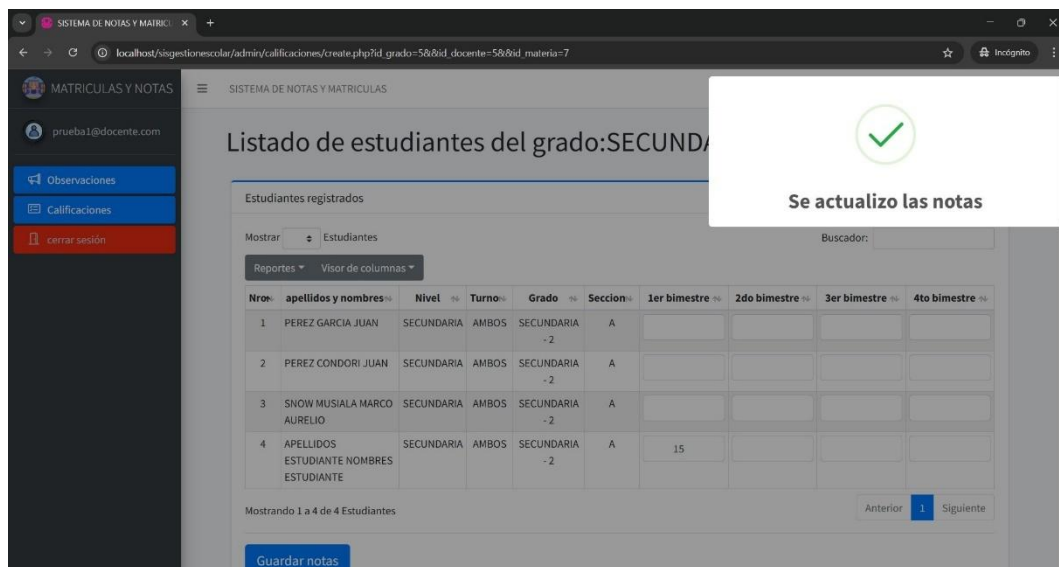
SISTEMA DE NOTAS Y MATRICU ×

localhost/sisgestionescolar/admin/calificaciones/create.php?id_grado=5&&id_docente=5&&id_materia=7

Incógnito

MATRICULAS Y NOTAS

SISTEMA DE NOTAS Y MATRICULAS

prueba1@docente.com

Observaciones

Calificaciones

cerrar sesión

Listado de estudiantes del grado:SECUNDA

Se actualizo las notas

Estudiantes registrados

Mostrar Estudiantes

Buscador:

Reportes ▾ Visor de columnas ▾

| Nro | apellidos y nombres | Nivel | Turno | Grado | Seccion | 1er bimestre | 2do bimestre | 3er bimestre | 4to bimestre |
|---|---|---|---|---|---|---|---|---|---|
| 1 | PEREZ GARCIA JUAN | SECUNDARIA | AMBOS | SECUNDARIA - 2 | A | | | | |
| 2 | PEREZ CONDORI JUAN | SECUNDARIA | AMBOS | SECUNDARIA - 2 | A | | | | |
| 3 | SNOW MUSIALA MARCO AURELIO | SECUNDARIA | AMBOS | SECUNDARIA - 2 | A | | | | |
| 4 | APELLIDOS ESTUDIANTE NOMBRES ESTUDIANTE | SECUNDARIA | AMBOS | SECUNDARIA - 2 | A | 15 | | | |

Mostrando 1 a 4 de 4 Estudiantes

Anterior 1 Siguiente

Guardar notas